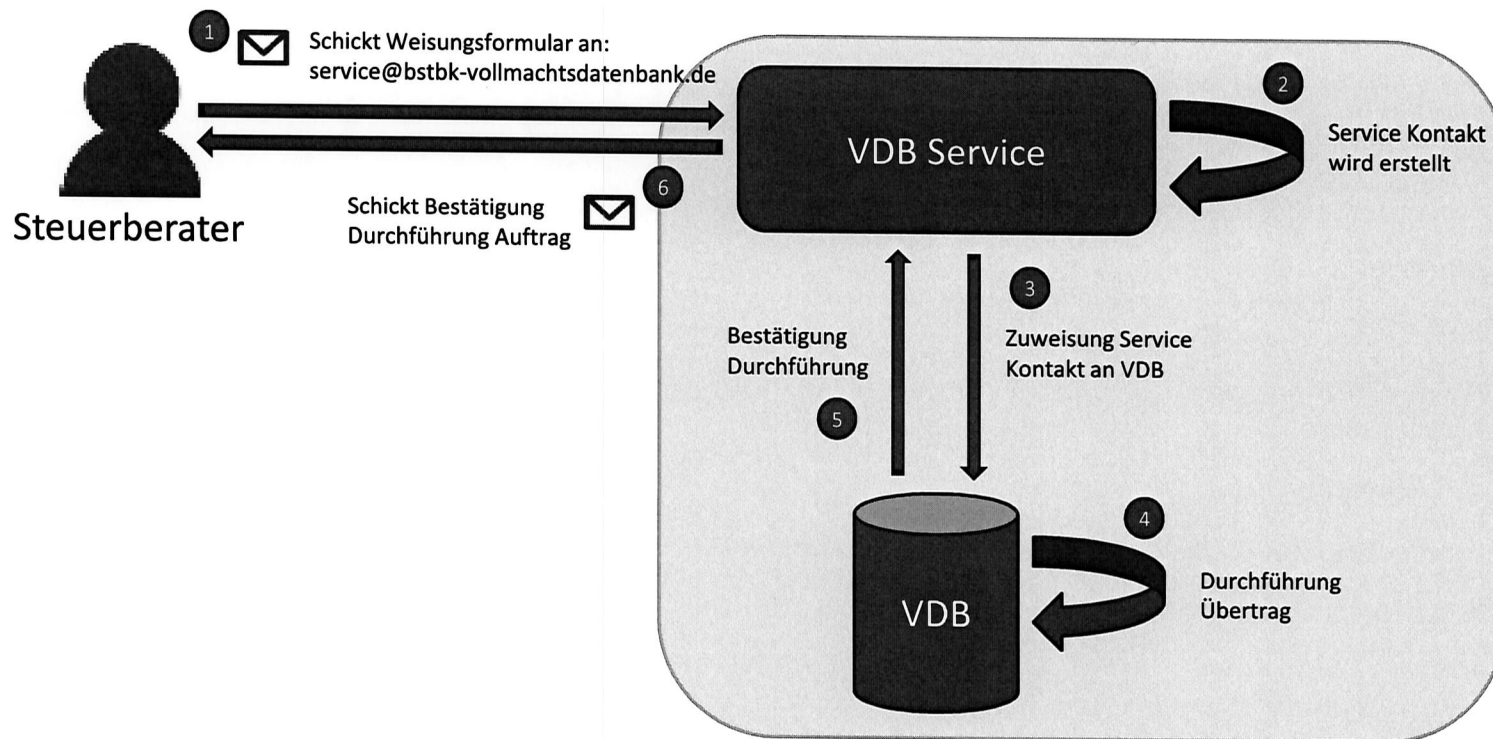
1 Schickt Weisungsformular an: service@bstbk-vollmachtsdatenbank.de

Steuerberater

6 Schickt Bestätigung Durchführung Auftrag

VDB Service

2 Service Kontakt wird erstellt

3 Zuweisung Service Kontakt an VDB

5 Bestätigung Durchführung

VDB

4 Durchführung Übertrag